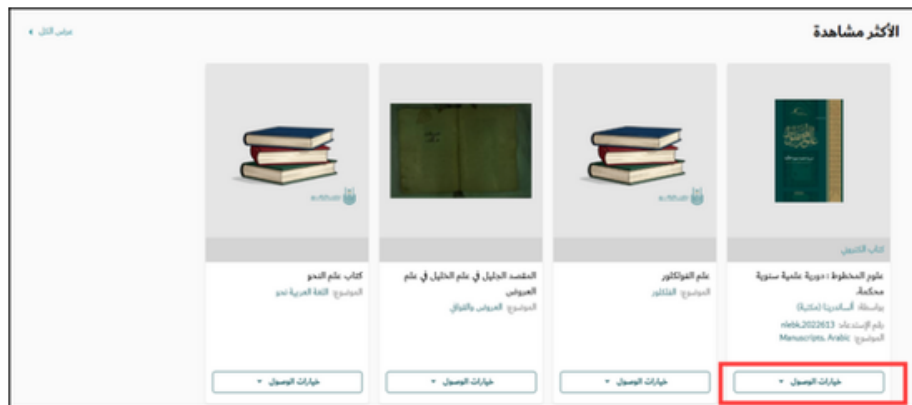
الأكثر مشاهدة

عرض الكل

كتاب إلكتروني

علوم المخطوط : دورية علمية سنوية محكمة.

بواسطة: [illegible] (مكتبة)

رقم الإستدعاء: nlebk.2022613

الموضوع: Manuscripts, Arabic

خيارات الوصول

علم الفولكلور

الموضوع: الفلكلور

خيارات الوصول

المقصد الجليل في علم الخليل في علم العروض

الموضوع: العروض والقوافي

خيارات الوصول

كتاب علم النحو

الموضوع: اللغة العربية نحو

خيارات الوصول